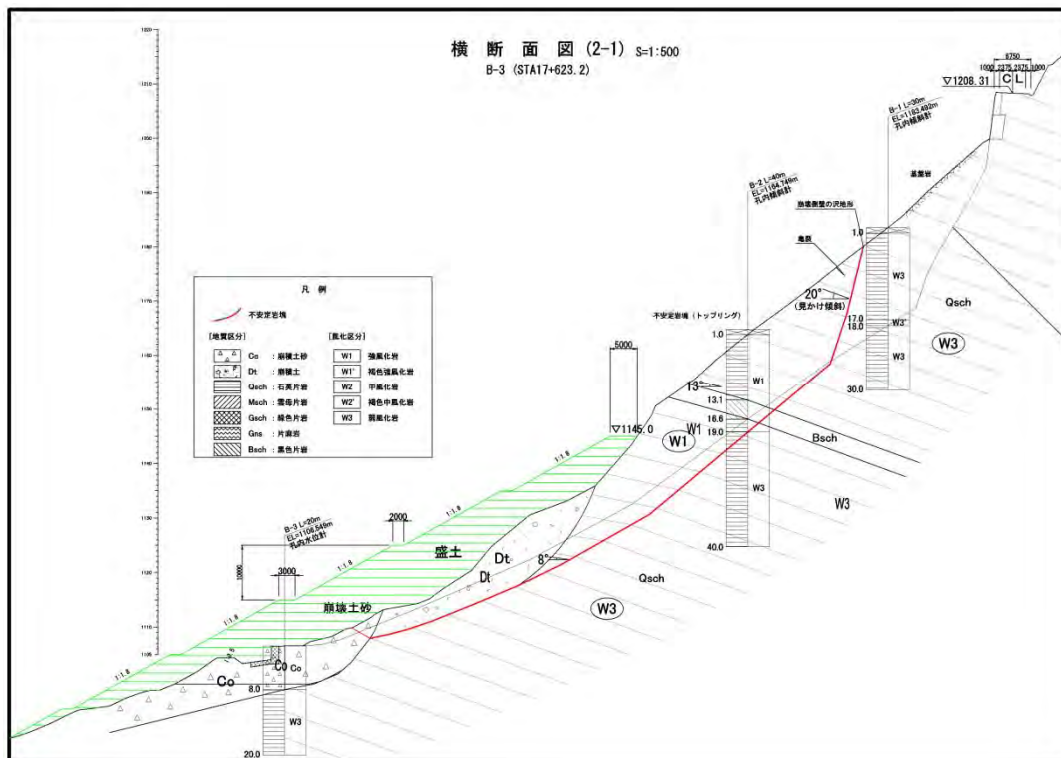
横断面図 (2-1) S=1:500
B-3 (STA17+623.2)

6750
1000 2375 2375 1000
C L
▽1208.31

B-1 L=30m
EL=1183.492m
孔内傾斜計

B-2 L=40m
EL=1164.749m
孔内傾斜計

基盤岩
崩壊斜面の頂部
亀裂
1.0
W3
17.0
18.0
W3'
W3
30.0
20°
(見かけ傾斜)
Qsch
W3

凡例
不安定岩塊
[地質区分]
Co : 崩積土砂
Dt : 崩積土
Qsch : 石英片岩
Msch : 雲母片岩
Gsch : 緑色片岩
Gns : 片麻岩
Bsch : 黒色片岩
[風化区分]
W1 強風化岩
W1' 褐色強風化岩
W2 中風化岩
W2' 褐色中風化岩
W3 弱風化岩

不安定岩塊 (トップリング)
1.0
W1
13°
13.1
16.6
19.0
W1
Bsch
W3
W3
40.0
5000
▽1145.0
W1

1:1.8
1:1.8
1:1.8
1:1.8
1:1.8
B-3 L=20m
EL=1106.549m
孔内水位計
2000
3000
10000
盛土
Dt
Dt
8°
Qsch
W3
崩壊土砂
Co
Co
Co
8.0
W3
20.0